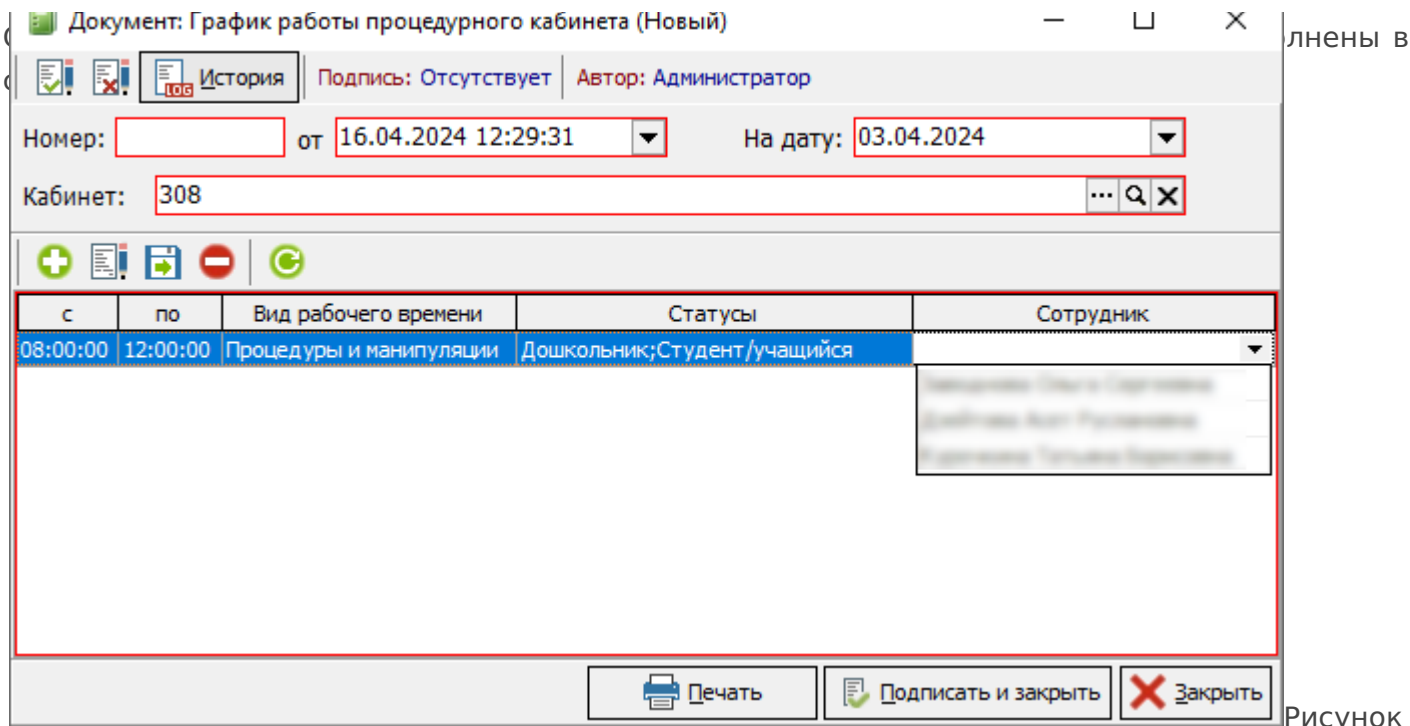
Документ: График работы процедурного кабинета (Новый)

олнены в

История | Подпись: Отсутствует | Автор: Администратор

Номер: от 16.04.2024 12:29:31 На дату: 03.04.2024

Кабинет: 308

| с | по | Вид рабочего времени | Статусы | Сотрудник |
|---|---|---|---|---|
| 08:00:00 | 12:00:00 | Процедуры и манипуляции | Дошкольник;Студент/учащийся | |

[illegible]
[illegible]
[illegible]

Печать | Подписать и закрыть | Закрыть

Рисунок